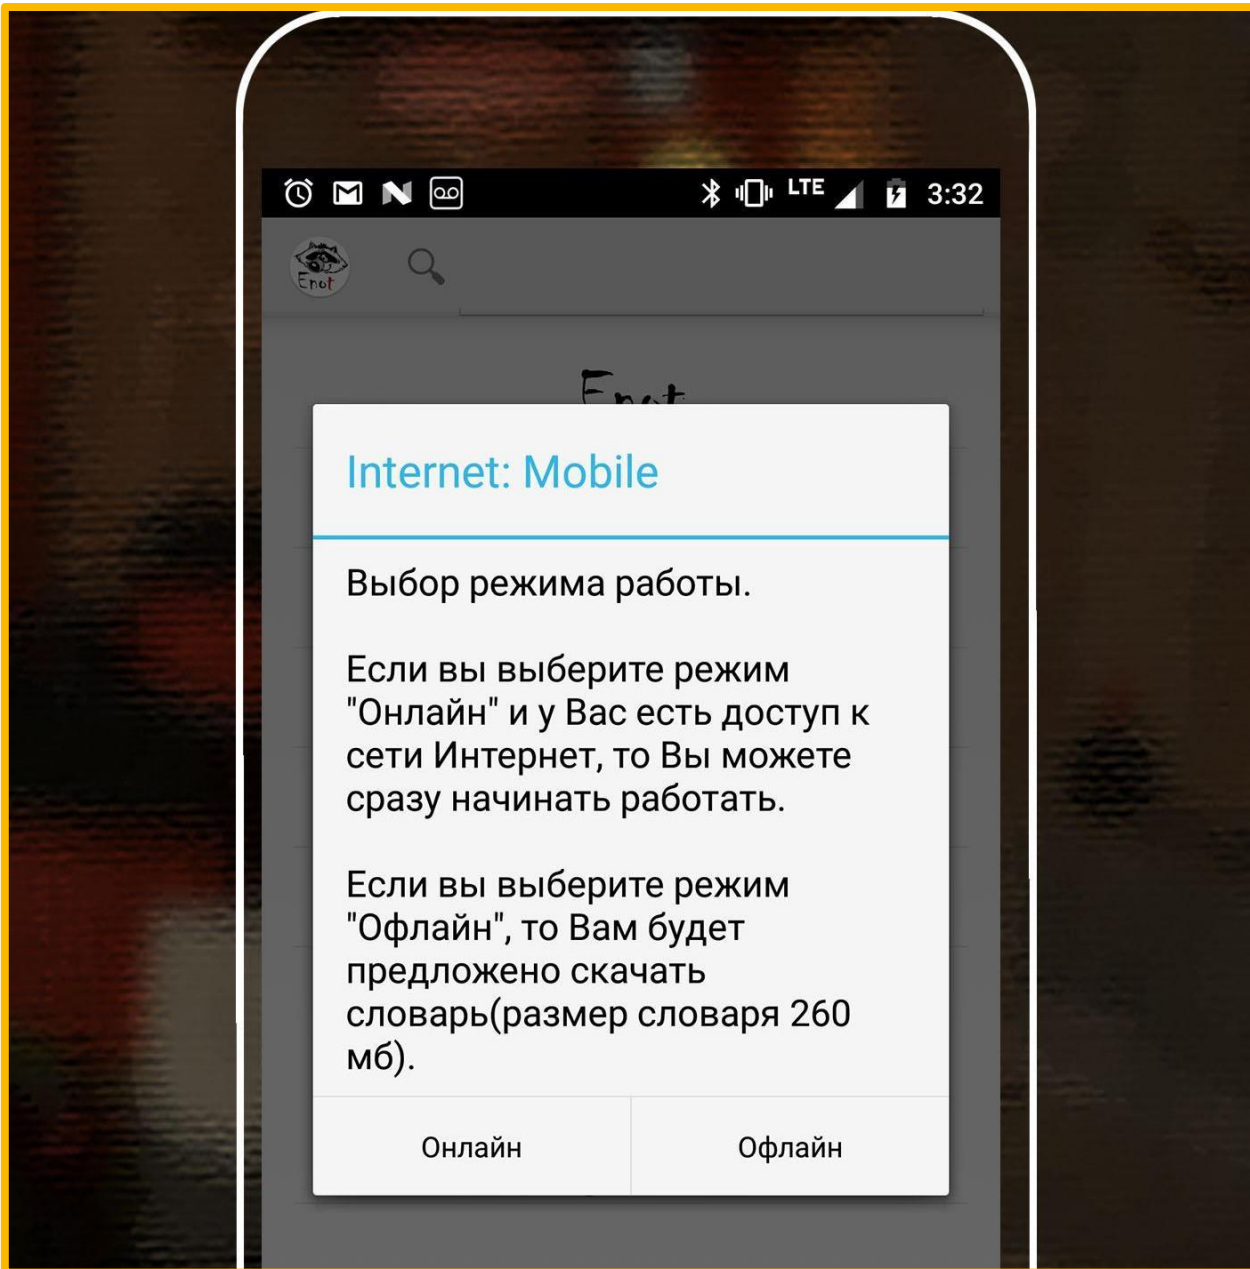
LTE 3:32

Enot

Enot

Internet: Mobile

Выбор режима работы.

Если вы выберите режим "Онлайн" и у Вас есть доступ к сети Интернет, то Вы можете сразу начинать работать.

Если вы выберите режим "Офлайн", то Вам будет предложено скачать словарь(размер словаря 260 мб).

Онлайн Офлайн